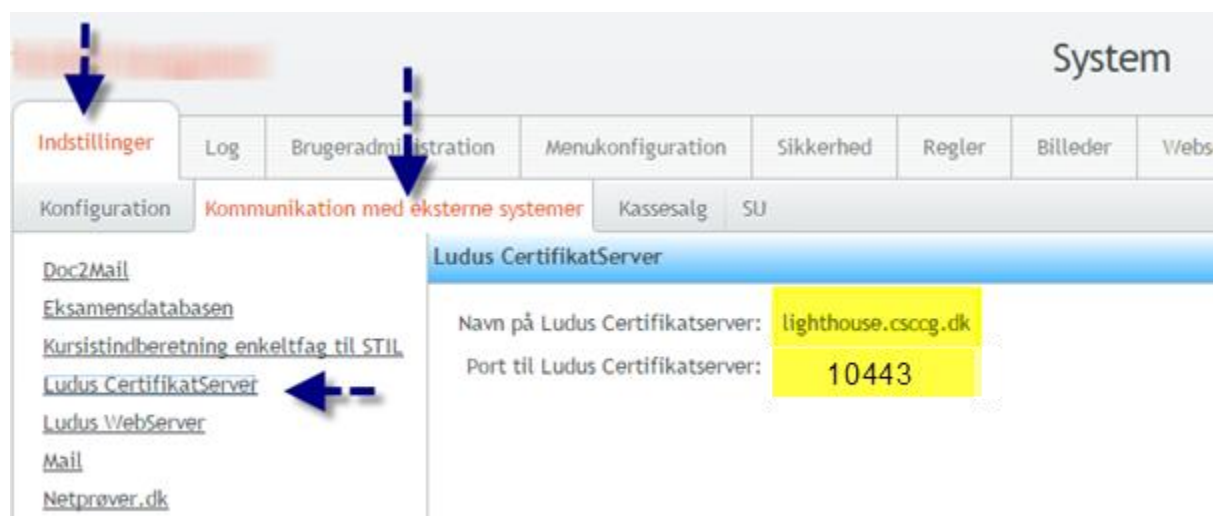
System

Indstillinger | Log | Brugeradministration | Menukonfiguration | Sikkerhed | Regler | Billeder | Webs

Konfiguration | Kommunikation med eksterne systemer | Kassesalg | SU

Doc2Mail
Eksamensdatabasen
Kursistindberetning enkeltfag til STIL
Ludus CertifikatServer
Ludus WebServer
Mail
Netprøver.dk

Ludus CertifikatServer

Navn på Ludus Certifikatserver: lighthouse.csccg.dk
Port til Ludus Certifikatserver: 10443